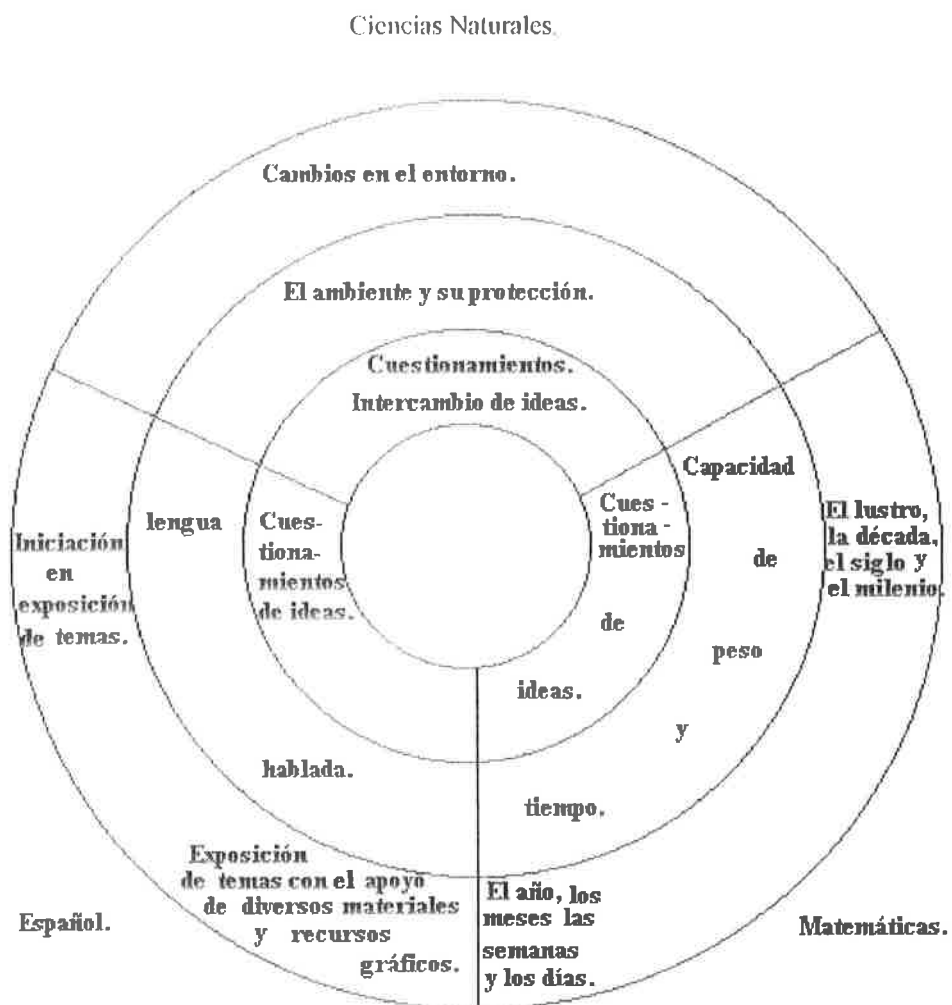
Ciencias Naturales.

Cambios en el entorno.

El ambiente y su protección.

Cuestionamientos.

Intercambio de ideas.

Iniciación en exposición de temas.

lengua

Cuestionamientos de ideas.

hablada.

Exposición de temas con el apoyo de diversos materiales y recursos gráficos.

Cuestionamientos de ideas.

Capacidad de peso y tiempo.

El lustro, la década, el siglo y el milenio.

El año, los meses las semanas y los días.

Español.

Matemáticas.